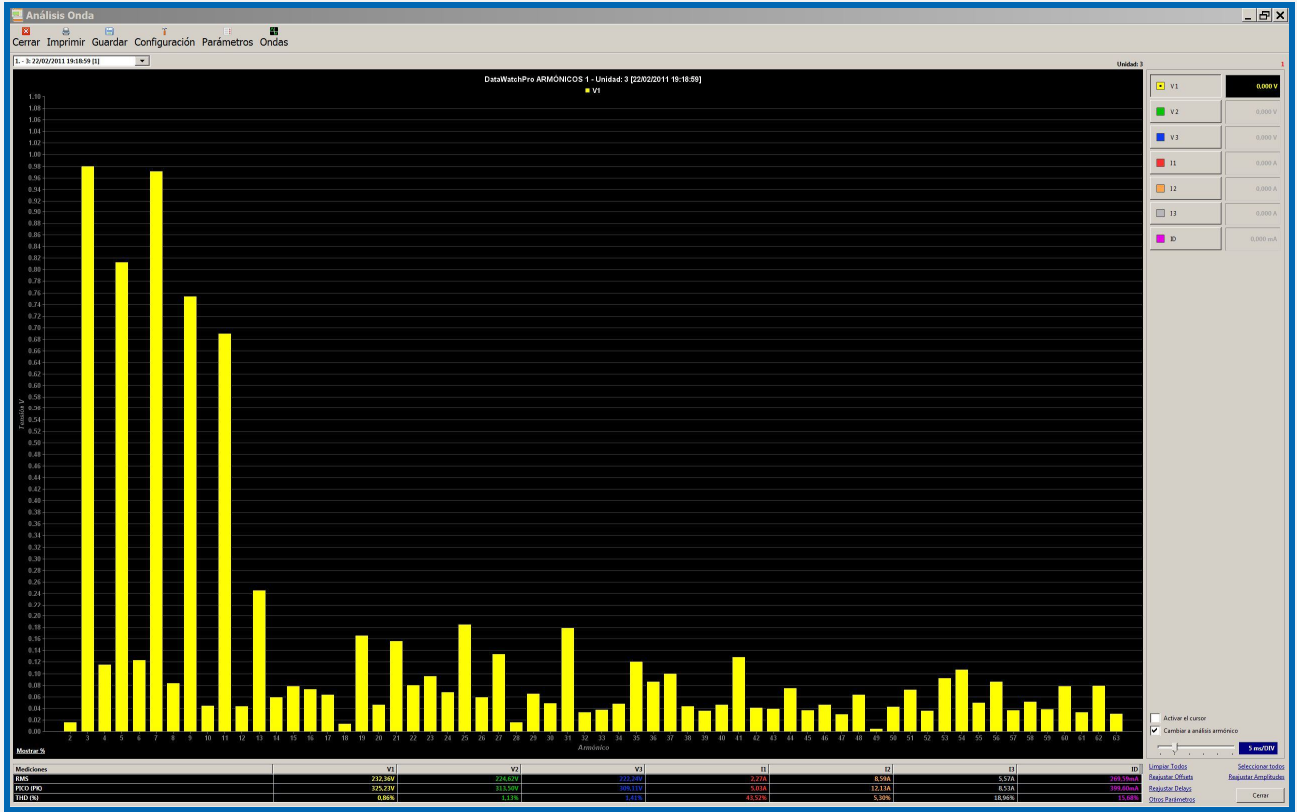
Análisis Onda

Cerrar Imprimir Guardar Configuración Parámetros Ondas

1. - 3: 22/02/2011 19:18:59 [1]

Unidad: 3

1

DataWatchPro ARMÓNICOS 1 - Unidad: 3 [22/02/2011 19:18:59]

V1

Tensión V

1.10 1.08 1.06 1.04 1.02 1.00 0.98 0.96 0.94 0.92 0.90 0.88 0.86 0.84 0.82 0.80 0.78 0.76 0.74 0.72 0.70 0.68 0.66 0.64 0.62 0.60 0.58 0.56 0.54 0.52 0.50 0.48 0.46 0.44 0.42 0.40 0.38 0.36 0.34 0.32 0.30 0.28 0.26 0.24 0.22 0.20 0.18 0.16 0.14 0.12 0.10 0.08 0.06 0.04 0.02 0.00

2 3 4 5 6 7 8 9 10 11 12 13 14 15 16 17 18 19 20 21 22 23 24 25 26 27 28 29 30 31 32 33 34 35 36 37 38 39 40 41 42 43 44 45 46 47 48 49 50 51 52 53 54 55 56 57 58 59 60 61 62 63

Armónico

Mostrar %

V1 0,000 V
V2 0,000 V
V3 0,000 V
I1 0,000 A
I2 0,000 A
I3 0,000 A
ID 0,000 mA

Activar el cursor
Cambiar a análisis armónico

5 ms/DIV

| Mediciones | V1 | V2 | V3 | I1 | I2 | I3 | ID |
|---|---|---|---|---|---|---|---|
| RMS | 232,36V | 224,62V | 222,24V | 2,27A | 8,59A | 5,57A | 269,59mA |
| PICO (PK) | 325,23V | 313,50V | 309,31V | 5,03A | 12,13A | 8,53A | 399,80mA |
| THD (%) | 0,86% | 1,13% | 1,41% | 43,52% | 5,30% | 18,96% | 15,68% |

Limpiar Todos
Seleccionar todos
Reajustar Offsets
Reajustar Amplitudes
Reajustar Delays
Otros Parámetros
Cerrar